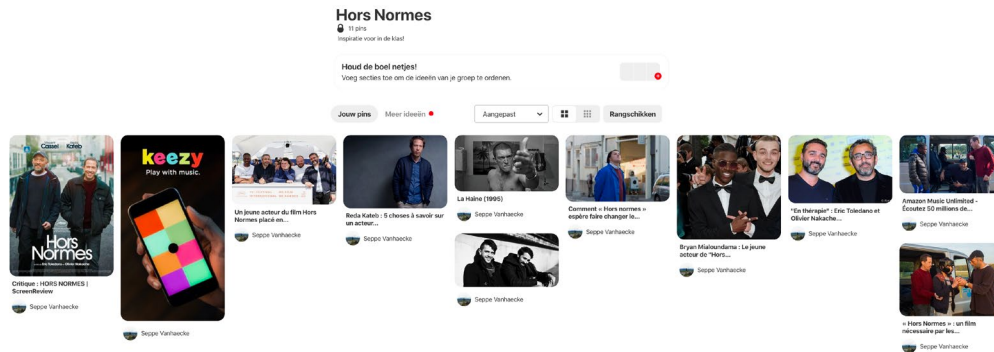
Hors Normes

11 pins

Inspiratie voor in de klas!

Houd de boel netjes!

Voeg secties toe om de ideeën van je groep te ordenen.

Jouw pins

Meer ideeën

Aangepast

Rangschikken

Cassel Kateb

Hors Normes

Critique : HORS NORMES | ScreenReview

Seppe Vanhaecke

keezy

Play with music.

Seppe Vanhaecke

Un jeune acteur du film Hors Normes placé en...

Seppe Vanhaecke

Reda Kateb : 5 choses à savoir sur un acteur...

Seppe Vanhaecke

La Haine (1995)

Seppe Vanhaecke

Seppe Vanhaecke

Comment « Hors normes » espère faire changer le...

Seppe Vanhaecke

Bryan Mialoundama : Le jeune acteur de "Hors...

Seppe Vanhaecke

"En thérapie" : Eric Toledano et Olivier Nakache...

Seppe Vanhaecke

Amazon Music Unlimited - Écoutez 50 millions de...

Seppe Vanhaecke

« Hors Normes » : un film nécessaire par les...

Seppe Vanhaecke